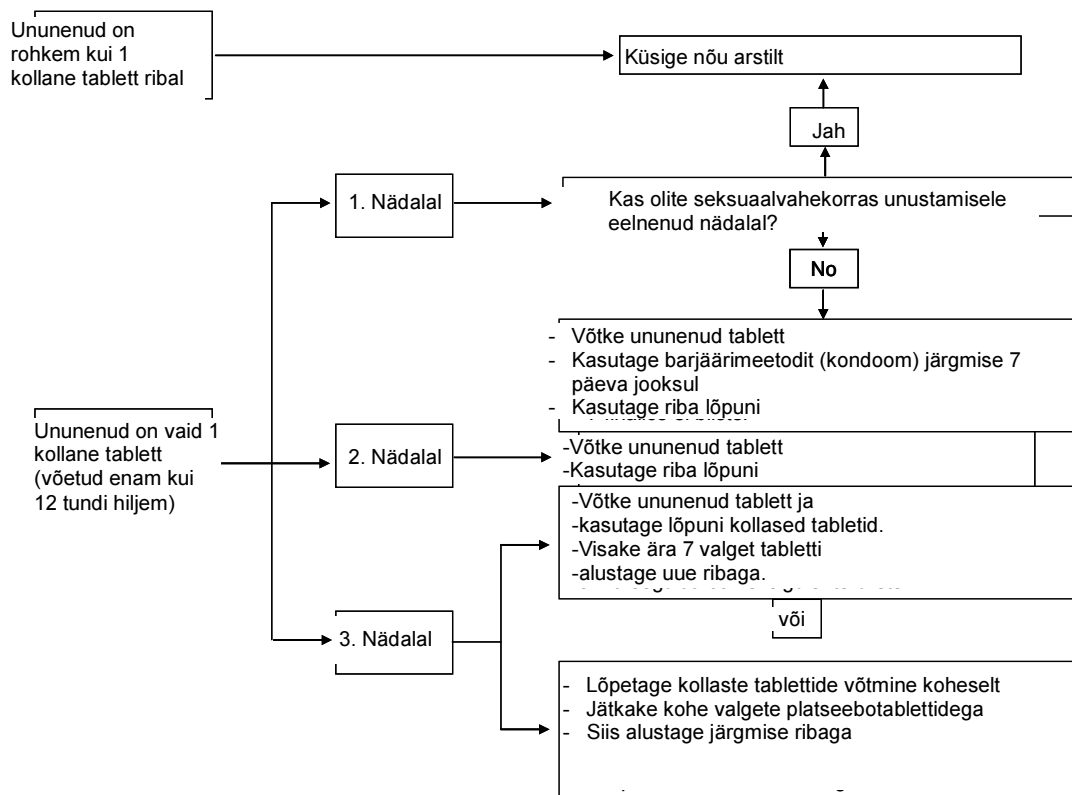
Ununenud on rohkem kui 1 kollane tablett ribal

Küsige nõu arstilt

Jah

1. Nädalal

Kas olite seksuaalvahekorras unustamisele eelnenud nädalal?

No

- Võtke ununenud tablett
- Kasutage barjäärimeetodit (kondoom) järgmise 7 päeva jooksul
- Kasutage riba lõpuni

Ununenud on vaid 1 kollane tablett (võetud enam kui 12 tundi hiljem)

2. Nädalal

-Võtke ununenud tablett
-Kasutage riba lõpuni

-Võtke ununenud tablett ja
-kasutage lõpuni kollased tabletid.
-Visake ära 7 valget tabletti
-alustage uue ribaga.

või

3. Nädalal

- Lõpetage kollaste tablettide võtmine koheselt
- Jätkake kohe valgete platseebotablettidega
- Siis alustage järgmise ribaga